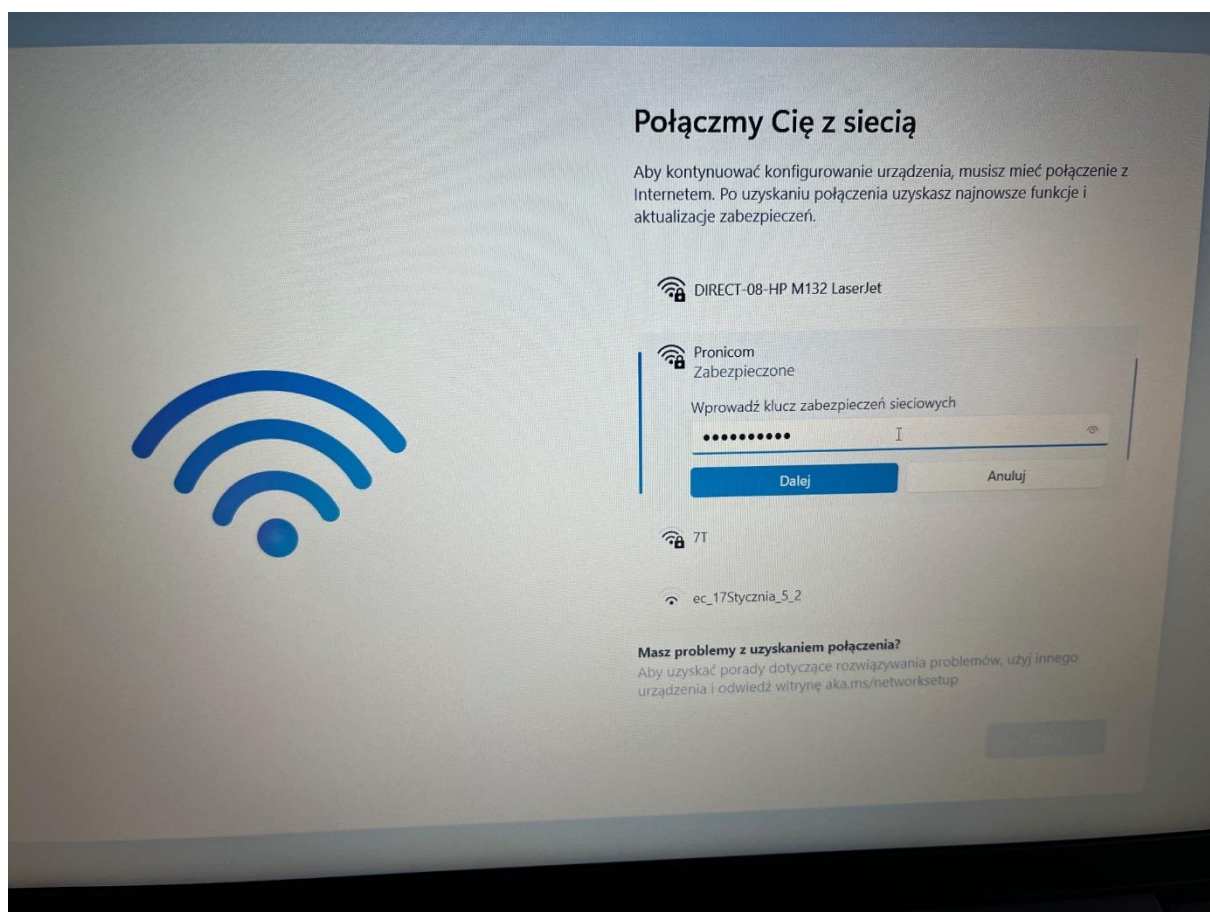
Połączmy Cię z siecią

Aby kontynuować konfigurowanie urządzenia, musisz mieć połączenie z Internetem. Po uzyskaniu połączenia uzyskasz najnowsze funkcje i aktualizacje zabezpieczeń.

DIRECT-08-HP M132 LaserJet

Pronicom
Zabezpieczone

Wprowadź klucz zabezpieczeń sieciowych

•••••••••••

Dalej

Anuluj

7T

ec_17Stycznia_5_2

Masz problemy z uzyskaniem połączenia?
Aby uzyskać porady dotyczące rozwiązywania problemów, użyj innego urządzenia i odwiedź witrynę aka.ms/networksetup

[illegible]